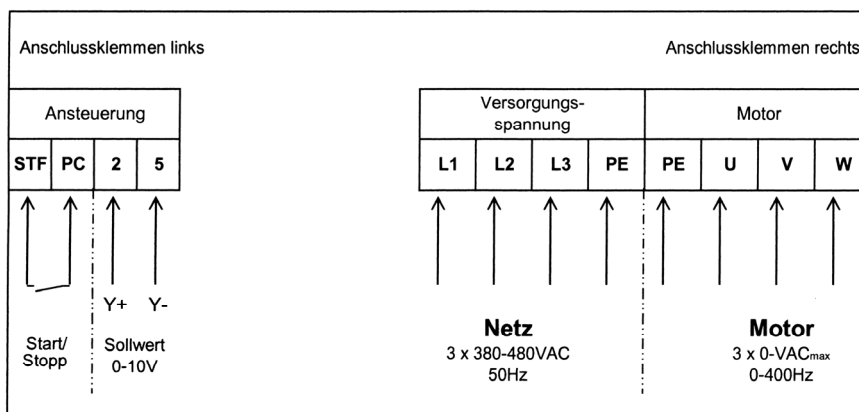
Anschlussklemmen links

Anschlussklemmen rechts

| Ansteuerung | | | |
|---|---|---|---|
| STF | PC | 2 | 5 |

| Versorgungs-spannung | | | | Motor | | | |
|---|---|---|---|---|---|---|---|
| L1 | L2 | L3 | PE | PE | U | V | W |

Y+ Y-

Start/ Stopp

Sollwert 0-10V

**Netz**
3 x 380-480VAC
50Hz

**Motor**
3 x 0-VAC$_{max}$
0-400Hz